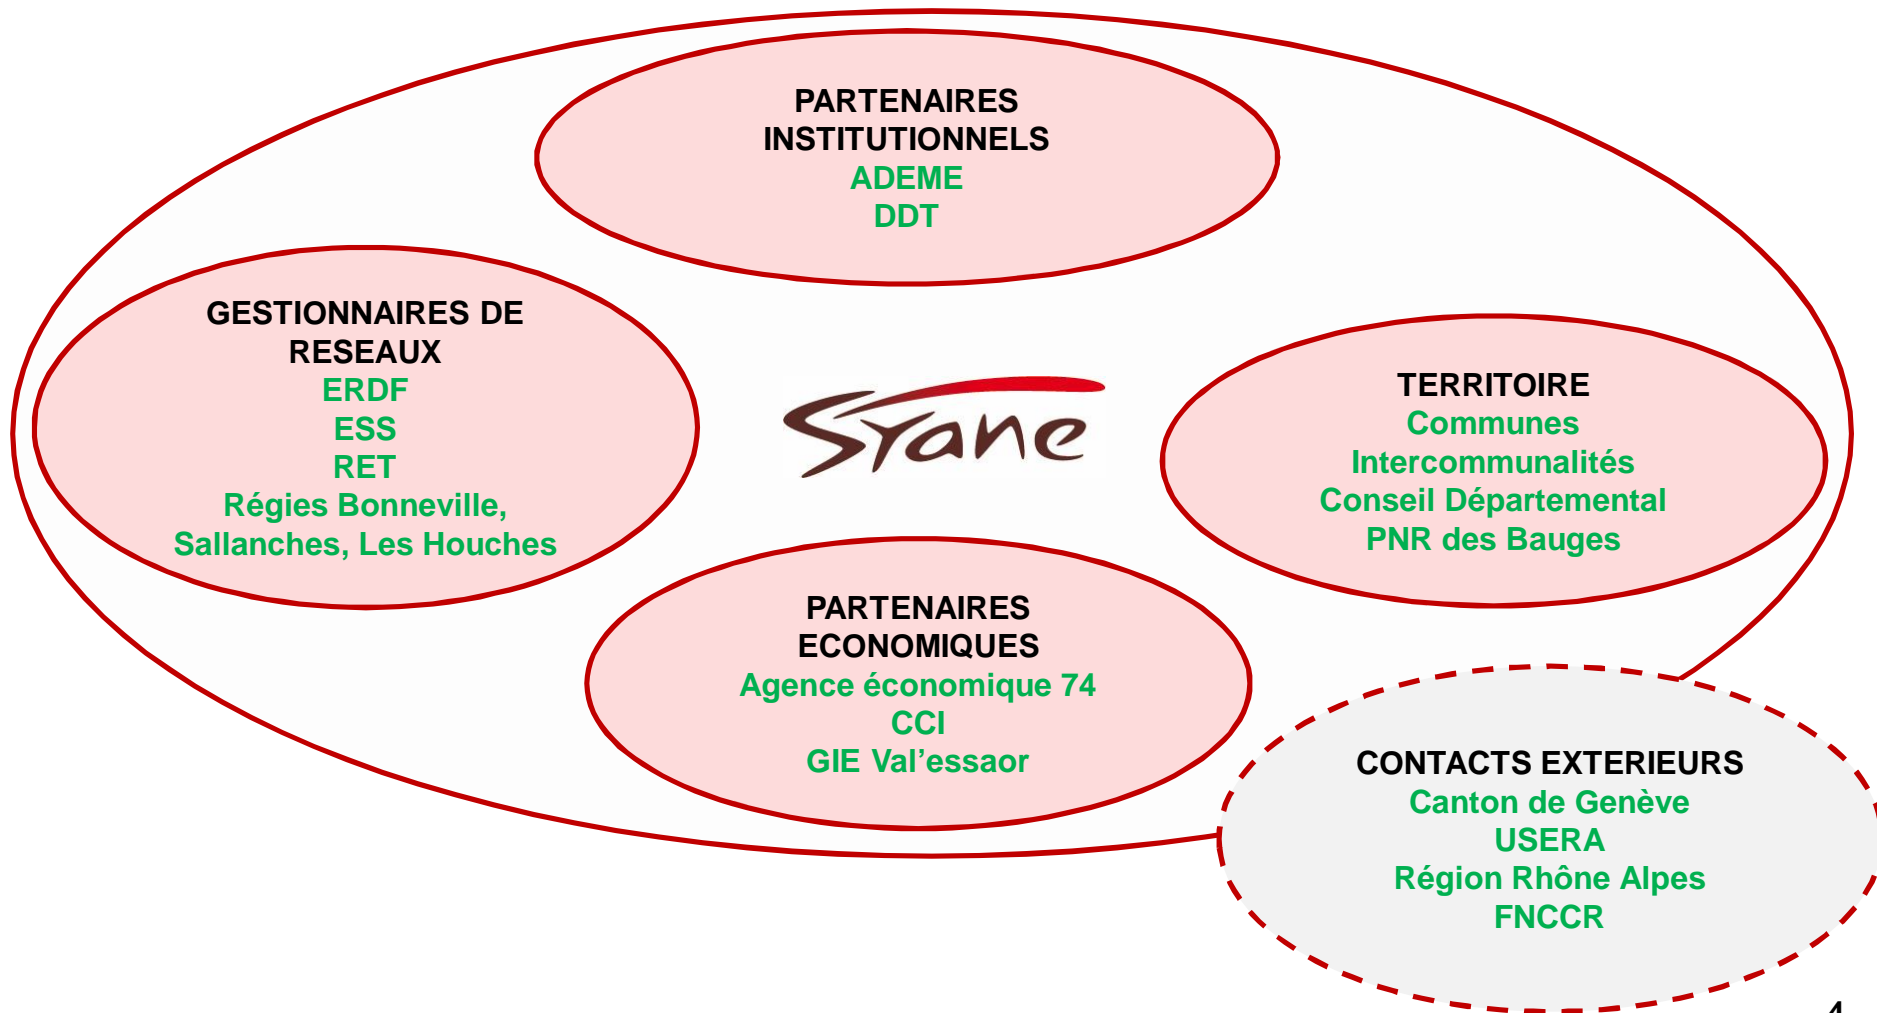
PARTENAIRES INSTITUTIONNELS
ADEME
DDT

GESTIONNAIRES DE RESEAUX
ERDF
ESS
RET
Régies Bonneville, Sallanches, Les Houches

Syane

TERRITOIRE
Communes
Intercommunalités
Conseil Départemental
PNR des Bauges

PARTENAIRES ECONOMIQUES
Agence économique 74
CCI
GIE Val'essaor

CONTACTS EXTERIEURS
Canton de Genève
USERA
Région Rhône Alpes
FNCCR

4